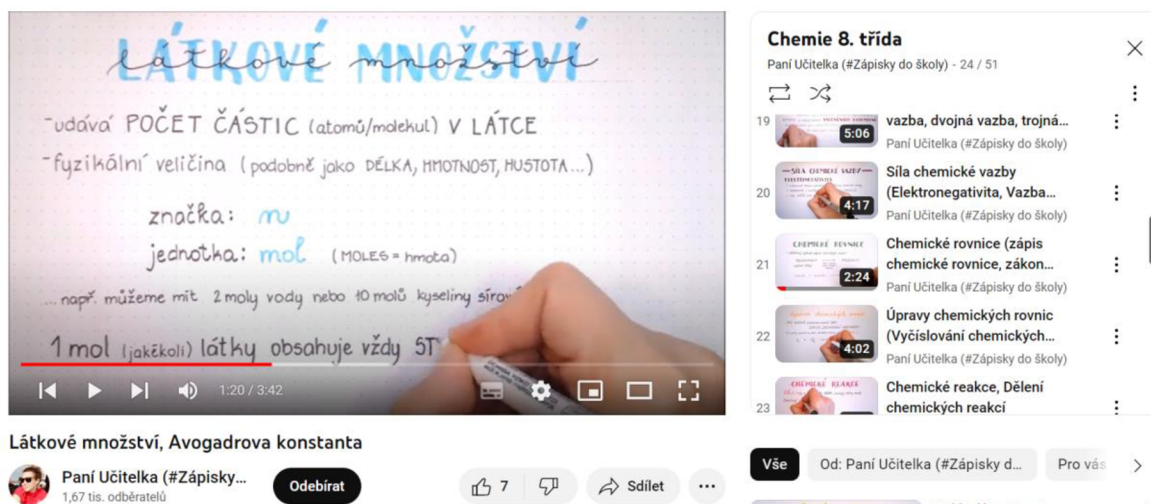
LÁTKOVÉ MNOŽSTVÍ

-udává POČET ČÁSTIC (atomů/molekul) V LÁTCE

-fyzikální veličina (podobně jako DÉLKA, HMOTNOST, HUSTOTA...)

značka: n

jednotka: mol (MOLES = hmota)

... např. můžeme mít 2 moly vody nebo 10 molů kyseliny sírov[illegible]

1 mol (jakékoli) látky obsahuje vždy 6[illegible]

1:20 / 3:42

Látkové množství, Avogadrova konstanta

Paní Učitelka (#Zápisky...
1,67 tis. odběratelů
Odebírat
7
Sdílet

Chemie 8. třída
Paní Učitelka (#Zápisky do školy) - 24 / 51

19
5:06
vazba, dvojná vazba, trojná...
Paní Učitelka (#Zápisky do školy)

20
4:17
Síla chemické vazby (Elektronegativita, Vazba...
Paní Učitelka (#Zápisky do školy)

21
2:24
Chemické rovnice (zápis chemické rovnice, zákon...
Paní Učitelka (#Zápisky do školy)

22
4:02
Úpravy chemických rovnic (Vyčíslování chemických...
Paní Učitelka (#Zápisky do školy)

23
Chemické reakce, Dělení chemických reakcí

Vše
Od: Paní Učitelka (#Zápisky d...
Pro vás